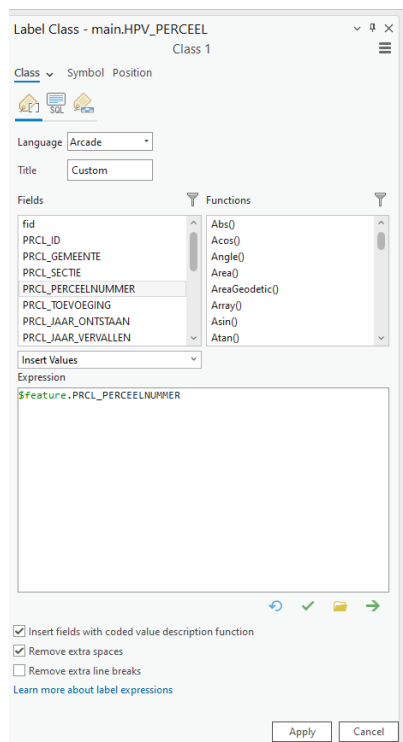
Label Class - main.HPV_PERCEEL

Class 1

Class Symbol Position

SQL

Language Arcade

Title Custom

Fields

fid
PRCL_ID
PRCL_GEMEENTE
PRCL_SECTIE
PRCL_PERCEELNUMMER
PRCL_TOEVOEGING
PRCL_JAAR_ONTSTAAN
PRCL_JAAR_VERVALLEN

Functions

Abs()
Acos()
Angle()
Area()
AreaGeodetic()
Array()
Asin()
Atan()

Insert Values

Expression

$feature.PRCL_PERCEELNUMMER

Insert fields with coded value description function
Remove extra spaces
Remove extra line breaks

Learn more about label expressions

Apply Cancel